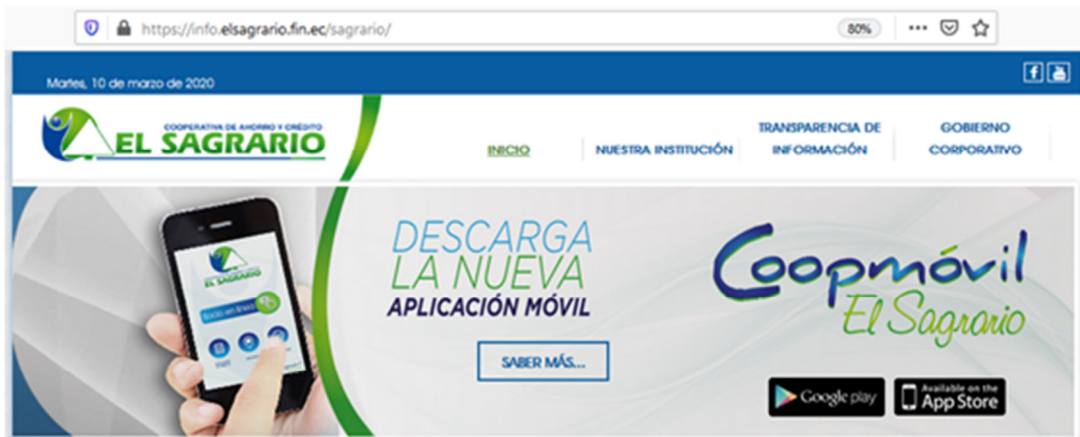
https://info.elsagrario.fin.ec/sagrario/

80%

Martes, 10 de marzo de 2020

COOPERATIVA DE AHORRO Y CRÉDITO
EL SAGRARIO

INICIO

NUESTRA INSTITUCIÓN

TRANSPARENCIA DE INFORMACIÓN

GOBIERNO CORPORATIVO

EL SAGRARIO

DESCARGA LA NUEVA APLICACIÓN MÓVIL

SABER MÁS...

Coopmóvil El Sagrario

Google play

Available on the App Store